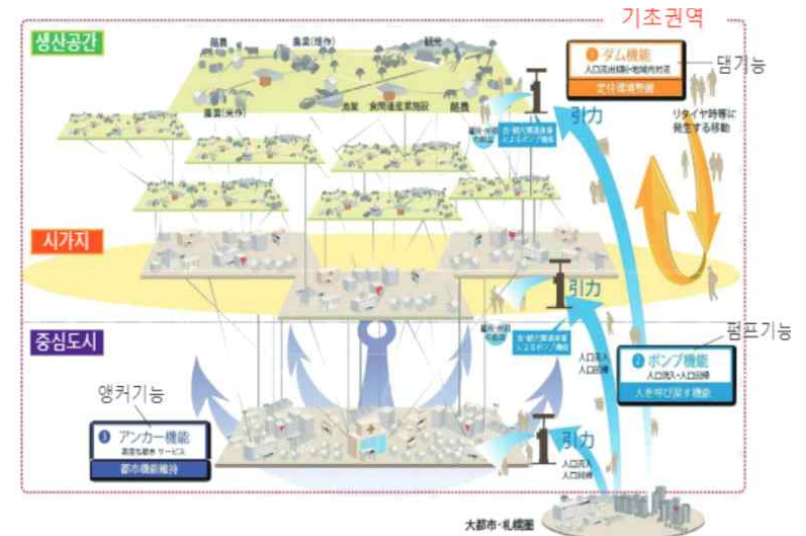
기초권역

생산공간

酪農

農業(畑作)

観光

漁業

食関連産業施設

酪農

農業(米作)

引力

引力

引力

①ダム機能

人口流出抑制・地域内交流

定住環境形成

댐기능

リタイヤ時等に発生する移動

시가지

중심도시

펌프기능

②ポンプ機能

人口流入・人口回帰

人を呼び戻す機能

앵커기능

③アンカー機能

高度な都市サービス

都市機能維持

人口流入

人口回帰

人口流入

人口回帰

大都市・札幌圏